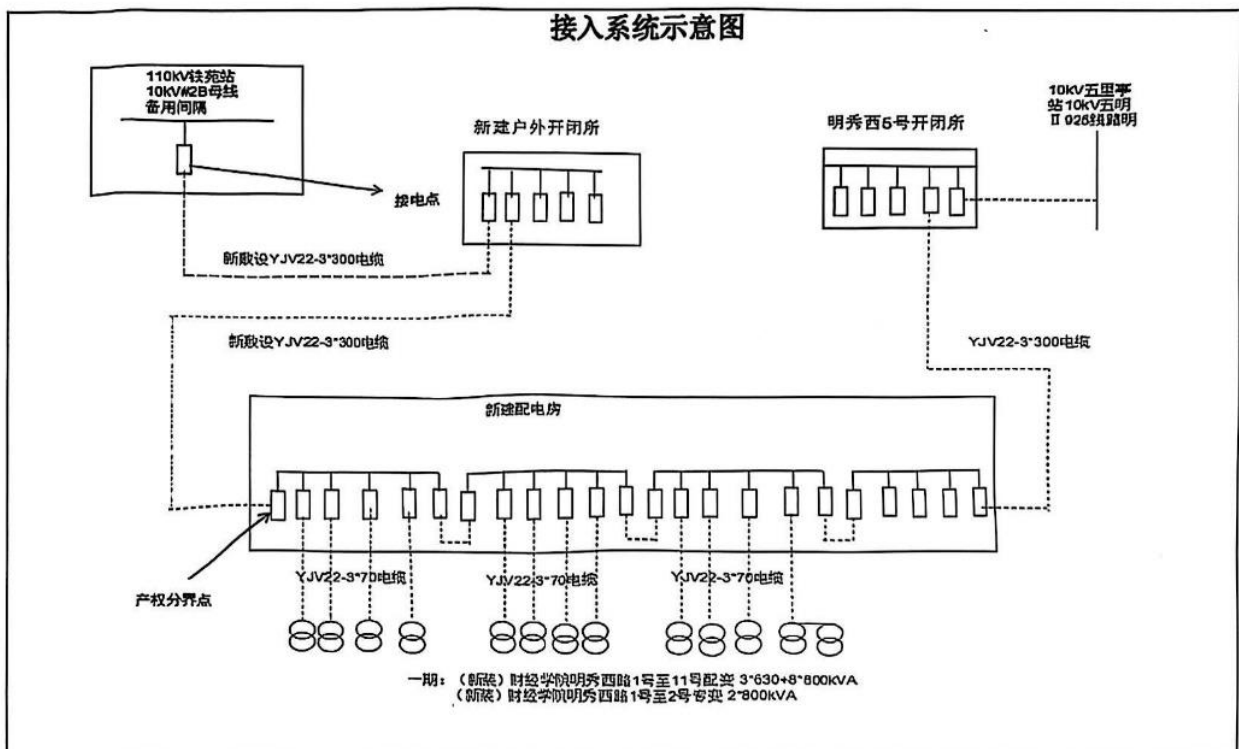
接入系统示意图

110kV铁苑站
10kV#2B母线
备用间隔

接电点

新建户外开闭所

明秀西5号开闭所

10kV五里亭
站10kV五明
Ⅱ 926线路明

新敷设YJV22-3*300电缆

新敷设YJV22-3*300电缆

YJV22-3*300电缆

新建配电房

YJV22-3*70电缆

YJV22-3*70电缆

YJV22-3*70电缆

产权分界点

一期：（新装）财经学院明秀西路1号至11号配变 3*630+8*800kVA
（新装）财经学院明秀西路1号至2号专变 2*800kVA